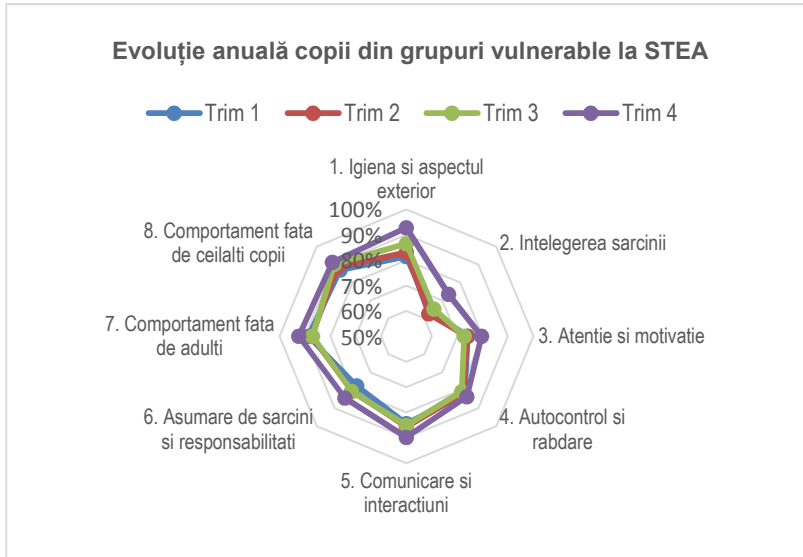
Evoluție anuală copii din grupuri vulnerable la STEA

Trim 1 Trim 2 Trim 3 Trim 4

1. Igiena si aspectul exterior

2. Intelegerea sarcinii

3. Atentie si motivatie

4. Autocontrol si rabdare

5. Comunicare si interactiuni

6. Asumare de sarcini si responsabilitati

7. Comportament fata de adulti

8. Comportament fata de ceilalti copii

100%
90%
80%
70%
60%
50%